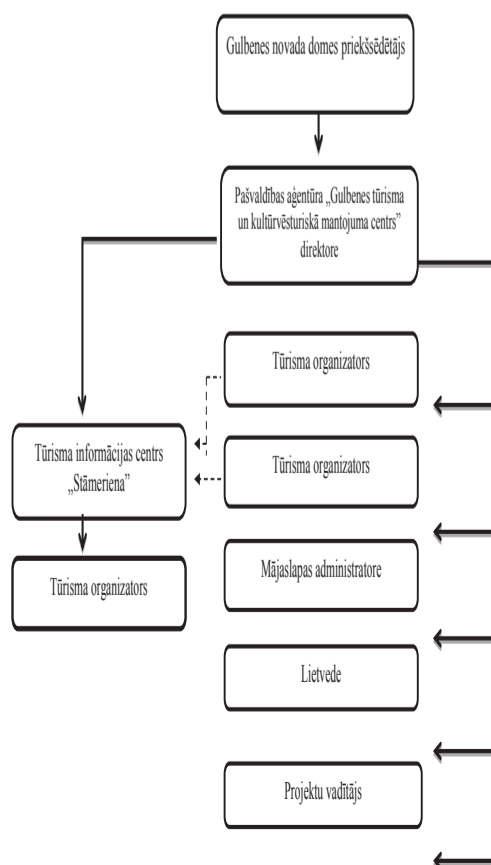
Gulbenes novada domes priekšsēdētājs

Pašvaldības aģentūra „Gulbenes tūrisma un kultūrvēsturiskā mantojuma centrs" direktore

Tūrisma informācijas centrs „Stāmeriena"

Tūrisma organizators

Tūrisma organizators

Tūrisma organizators

Mājaslapas administratore

Lietvede

Projektu vadītājs